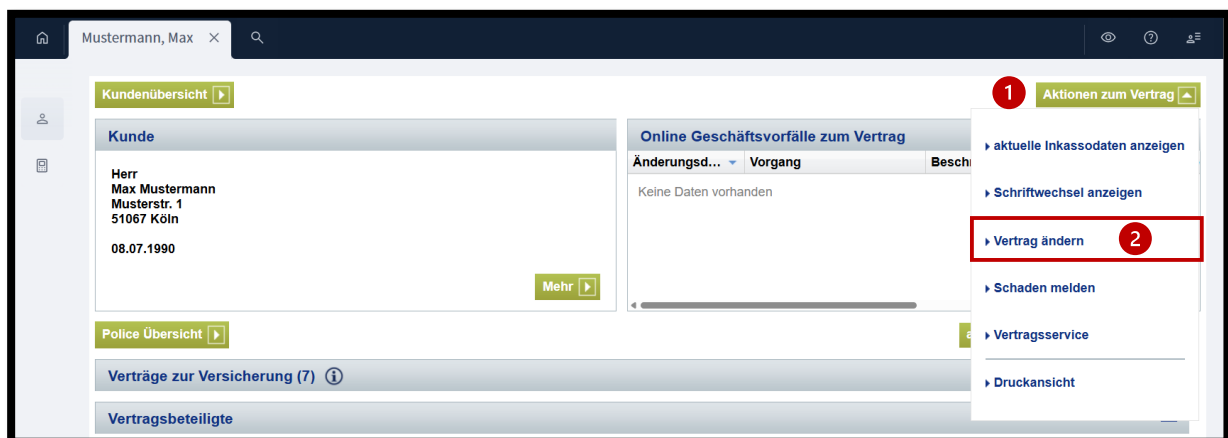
Mustermann, Max ×

Kundenübersicht

1 Aktionen zum Vertrag

Kunde

Herr
Max Mustermann
Musterstr. 1
51067 Köln

08.07.1990

Mehr

Online Geschäftsvorfälle zum Vertrag

| Änderungsd... | Vorgang | Beschr |
|---|---|---|
| Keine Daten vorhanden | | |

aktuelle Inkassodaten anzeigen

Schriftwechsel anzeigen

Vertrag ändern 2

Schaden melden

Vertragsservice

Druckansicht

Police Übersicht

Verträge zur Versicherung (7)

Vertragsbeteiligte